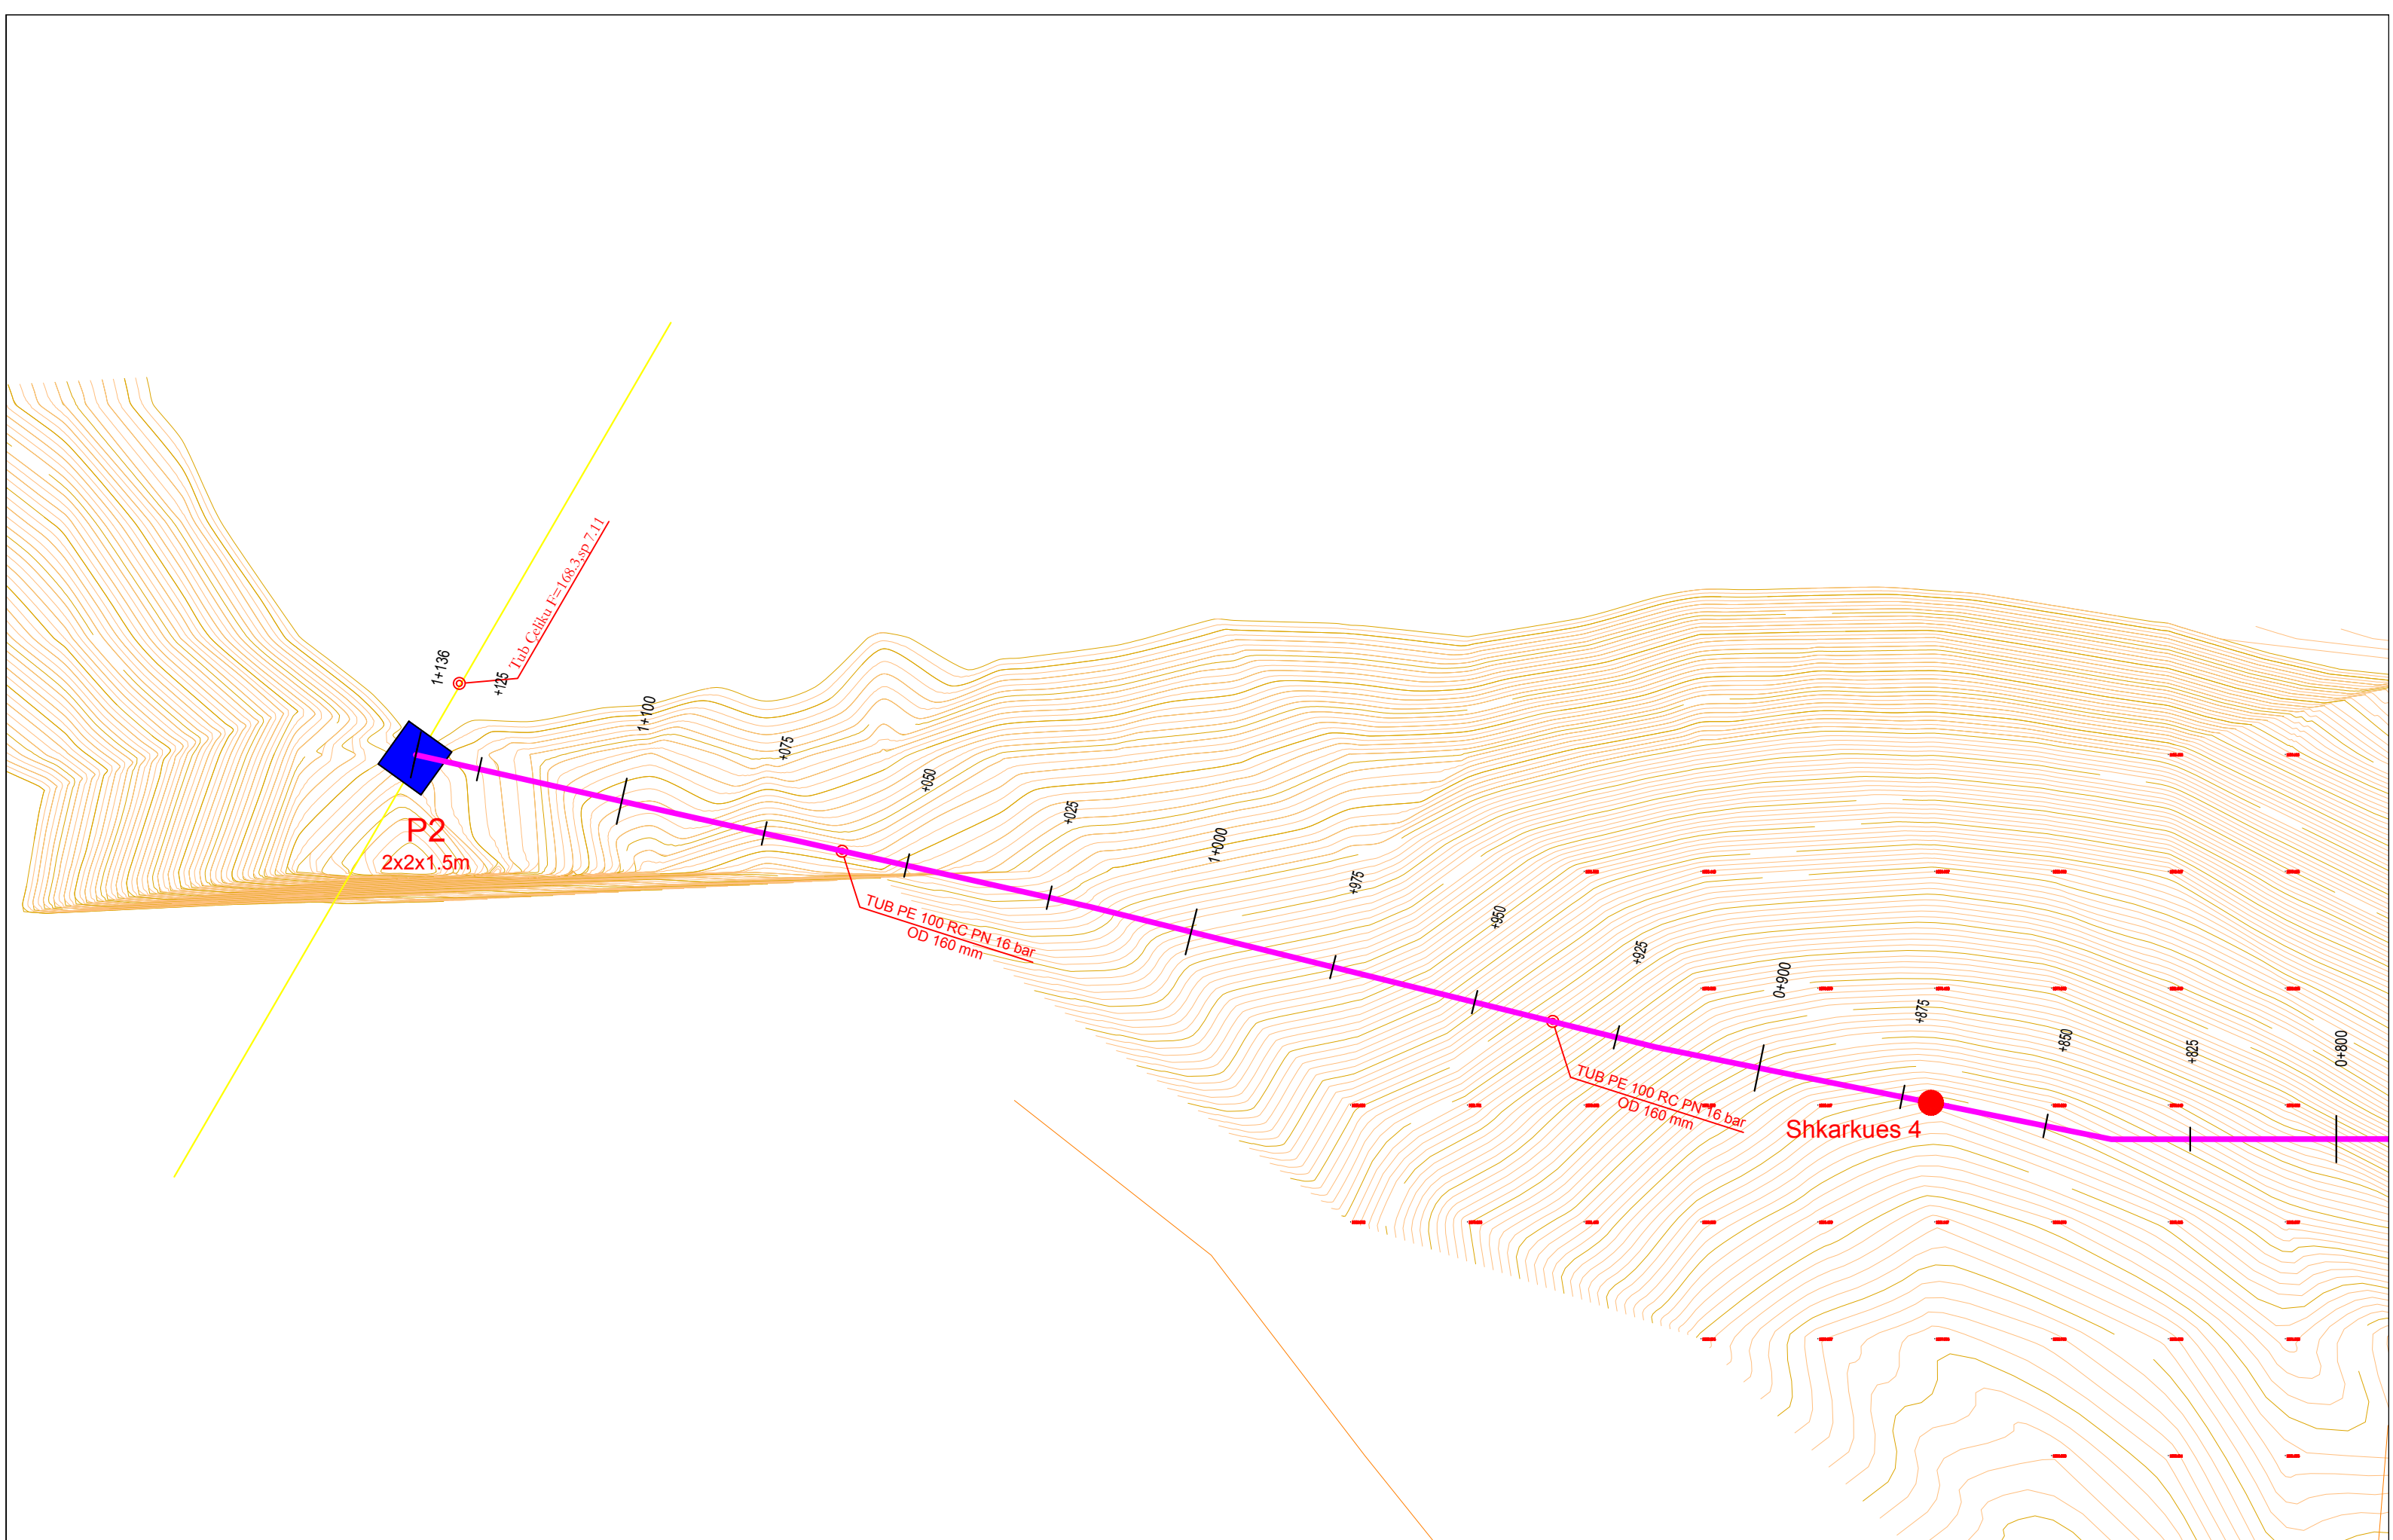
Tub Çeliku F=168.3.sp 7.11

1+136

+125

1+100

+075

+050

+025

1+000

+975

+950

+925

0+900

+875

+850

+825

0+800

P2
2x2x1.5m

TUB PE 100 RC PN 16 bar
OD 160 mm

TUB PE 100 RC PN 16 bar
OD 160 mm

Shkarkues 4